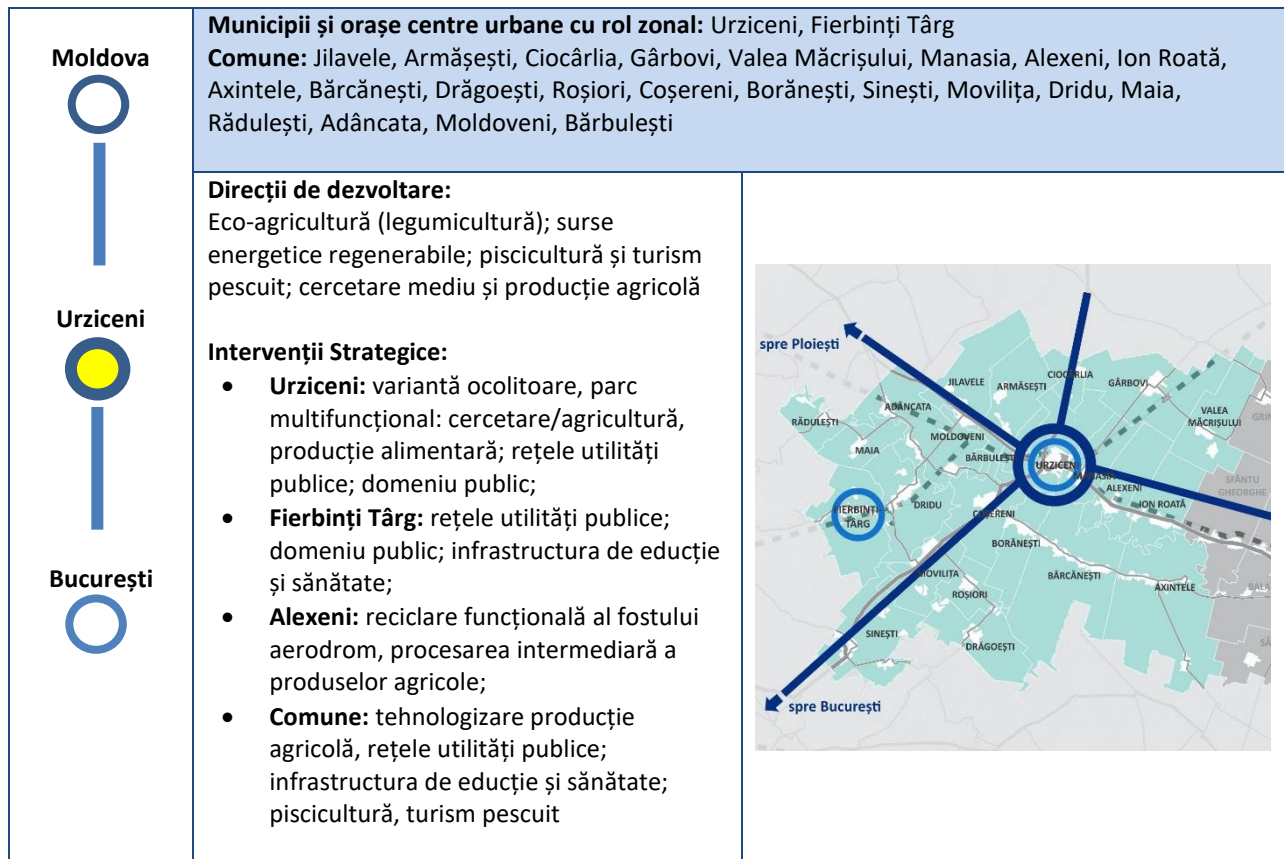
Moldova

Urziceni

București

**Municipii și orașe centre urbane cu rol zonal:** Urziceni, Fierbinți Târg
**Comune:** Jilavele, Armășești, Ciocârlia, Gârbovi, Valea Măcrișului, Manasia, Alexeni, Ion Roată, Axintele, Bărcănești, Drăgoești, Roșiori, Coșereni, Borănești, Sinești, Movilița, Dridu, Maia, Rădulești, Adâncata, Moldoveni, Bărbulești

**Direcții de dezvoltare:**
Eco-agricultură (legumicultură); surse energetice regenerabile; piscicultură și turism pescuit; cercetare mediu și producție agricolă

**Intervenții Strategice:**
- **Urziceni:** variantă ocolitoare, parc multifuncțional: cercetare/agricultură, producție alimentară; rețele utilități publice; domeniu public;
- **Fierbinți Târg:** rețele utilități publice; domeniu public; infrastructura de educție și sănătate;
- **Alexeni:** reciclare funcțională al fostului aerodrom, procesarea intermediară a produselor agricole;
- **Comune:** tehnologizare producție agricolă, rețele utilități publice; infrastructura de educție și sănătate; piscicultură, turism pescuit

spre Ploiești
JILAVELE ARMĂȘEȘTI CIOCÂRLIA GÂRBOVI
ADÂNCATA VALEA MĂCRIȘULUI GRI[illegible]
RĂDULEȘTI MOLDOVENI
MAIA BĂRBULEȘTI URZICENI MANASIA
ALEXENI ION ROATĂ SFÂNTU GHEORGHE
FIERBINȚI TÂRG DRIDU COȘERENI
BORĂNEȘTI
MOVILIȚA BĂRCĂNEȘTI AXINTELE
ROȘIORI
SINEȘTI DRĂGOEȘTI
spre București